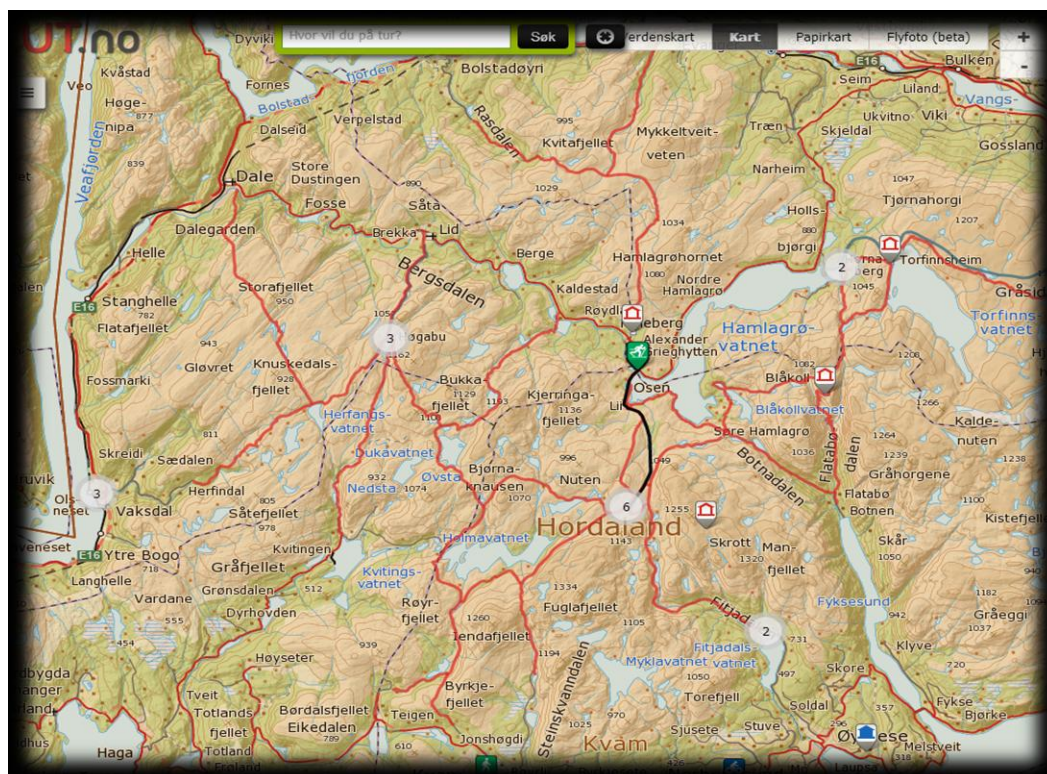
UT.no
Hvor vil du på tur?
Søk
Verdenskart
Kart
Papirkart
Flyfoto (beta)
+
-

Dyrviki
Kvåstad
Veo
Fornes
Bolstadøyri
Bulken
Seim
Liland
Vangs-
Høge-
Bolstad
Ukvitno
Viki
nipa
Dalseid
Verpelstad
Rasdalen
Mykkeltveit-
Træn
Skjeldal
Gossland
839
Kvitafjellet
veten
Veafjorden
Dale
Store
Dustingen
Narheim
1047
Tjørnahorgi
Fosse
Såta
Holls-
1207
Dalegarden
Brekka
Lid
Berge
1034
bjørgi
Helle
Hamlagrøhornet
Torfinnsheim
Bergsdalen
Kaldestad
Nordre
Hamlagrø
2
E16
Stanghelle
Storafjellet
Røydl
1045
Gråsida
Flatafjellet
3
Hamlagrø-
Torfinns-
vatnet
Gløvret
Knuskedals-
gabu
Alexander
Grieghytten
vatnet
Fossmarki
fjellet
Bukka-
Osen
Blåkoll
fjellet
Kjerringa-
Herfangs-
fjellet
Blåkollvatnet
vatnet
Kalde-
811
Søre Hamlagrø
nuten
Skreidi
Sædalen
Dukavatnet
Bjørna-
Flatabø-
Gråhorgene
ruvik
Nedsta
Øvsta
knausen
Nuten
Botnadalen
dalen
Ols-
3
Herfindal
Flatabø
neset
Vaksdal
Såtefjellet
6
1255
Botnen
Kistefjel
Hordaland
Ytre Bogo
Kvitingen
Skrott
Man-
Skår
E16
Langhelle
Gråfjellet
Holmavatnet
fjellet
Vardane
Grønsdalen
Kvitings-
vatnet
1334
Fyksesund
Dyrhovden
Røyr-
Fuglafjellet
Gråeggi
fjellet
Iendafjellet
Fitjadalsvatnet
2
Høyseter
Klyve
dbygda
Steinskvanndalen
Myklavatnet
Skore
anger
Tveit
Byrkje-
Torefjell
land
Totlands
Bordalsfjellet
fjellet
Søldal
Fykse
fjellet
Eikedalen
Teigen
Stuve
Bjørke
dhus
Jonshøgdi
Sjusete
Øystese
Haga
Totland
Kvam
Melstveit